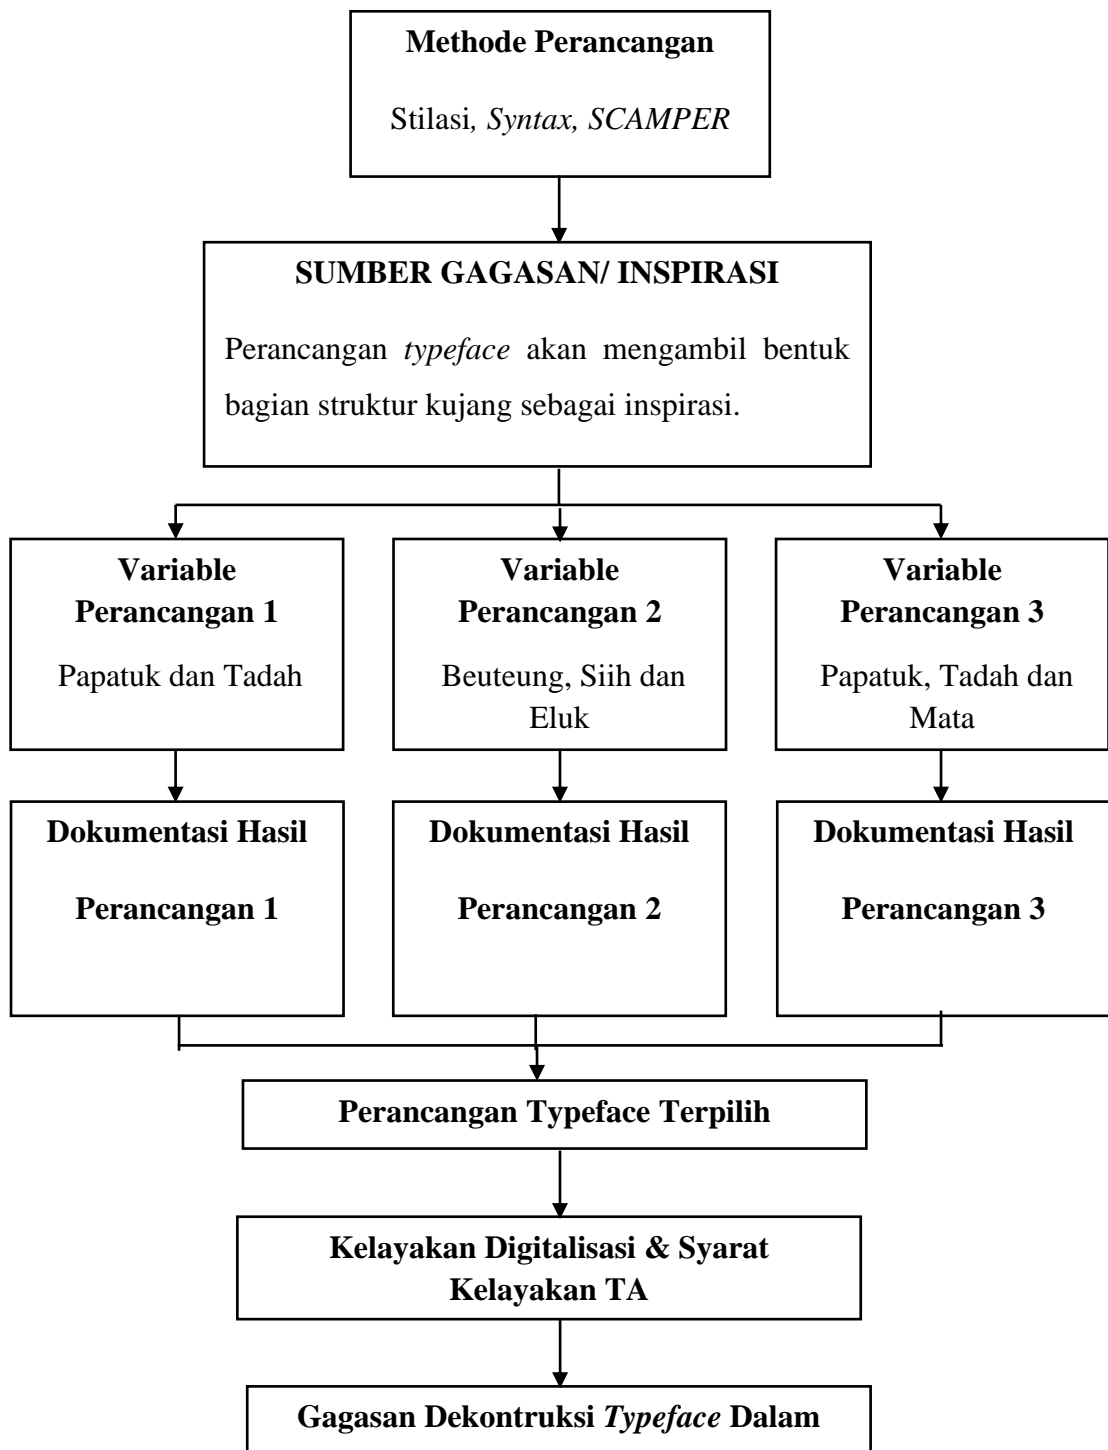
Methode Perancangan

Stilasi, Syntax, SCAMPER

SUMBER GAGASAN/ INSPIRASI

Perancangan typeface akan mengambil bentuk bagian struktur kujang sebagai inspirasi.

Variable Perancangan 1

Papatuk dan Tadah

Variable Perancangan 2

Beuteung, Siih dan Eluk

Variable Perancangan 3

Papatuk, Tadah dan Mata

Dokumentasi Hasil

Perancangan 1

Dokumentasi Hasil

Perancangan 2

Dokumentasi Hasil

Perancangan 3

Perancangan Typeface Terpilih

Kelayakan Digitalisasi & Syarat Kelayakan TA

Gagasan Dekontruksi Typeface Dalam